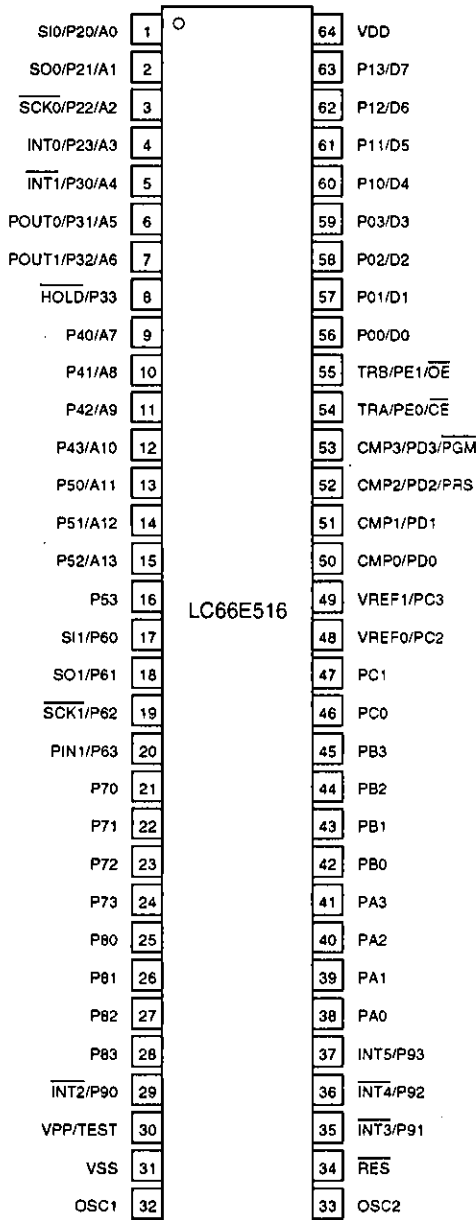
SI0/P20/A0 1
SO0/P21/A1 2
$\overline{SCK0}$/P22/A2 3
INT0/P23/A3 4
$\overline{INT1}$/P30/A4 5
POUT0/P31/A5 6
POUT1/P32/A6 7
$\overline{HOLD}$/P33 8
P40/A7 9
P41/A8 10
P42/A9 11
P43/A10 12
P50/A11 13
P51/A12 14
P52/A13 15
P53 16
SI1/P60 17
SO1/P61 18
$\overline{SCK1}$/P62 19
PIN1/P63 20
P70 21
P71 22
P72 23
P73 24
P80 25
P81 26
P82 27
P83 28
$\overline{INT2}$/P90 29
VPP/TEST 30
VSS 31
OSC1 32

LC66E516

64 VDD
63 P13/D7
62 P12/D6
61 P11/D5
60 P10/D4
59 P03/D3
58 P02/D2
57 P01/D1
56 P00/D0
55 TRB/PE1/$\overline{OE}$
54 TRA/PE0/$\overline{CE}$
53 CMP3/PD3/$\overline{PGM}$
52 CMP2/PD2/PRS
51 CMP1/PD1
50 CMP0/PD0
49 VREF1/PC3
48 VREF0/PC2
47 PC1
46 PC0
45 PB3
44 PB2
43 PB1
42 PB0
41 PA3
40 PA2
39 PA1
38 PA0
37 INT5/P93
36 $\overline{INT4}$/P92
35 $\overline{INT3}$/P91
34 $\overline{RES}$
33 OSC2